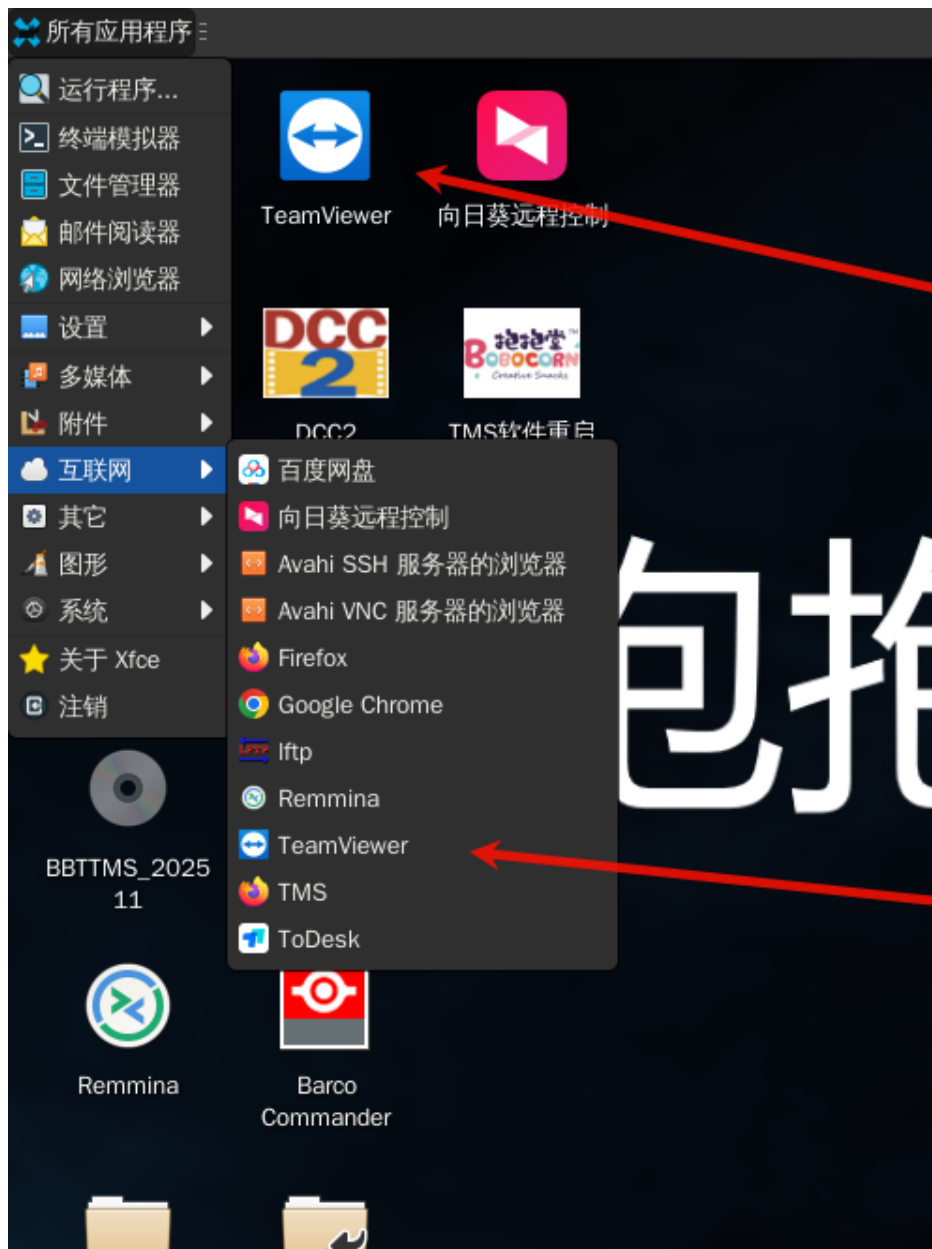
所有应用程序

运行程序...
终端模拟器
文件管理器
邮件阅读器
网络浏览器
设置
多媒体
附件
互联网
其它
图形
系统
关于 Xfce
注销

TeamViewer
向日葵远程控制
DCC
2
DCC2
抱抱堂
BOBOCORN
Creative Snacks
TMS软件重启

百度网盘
向日葵远程控制
Avahi SSH 服务器的浏览器
Avahi VNC 服务器的浏览器
Firefox
Google Chrome
lftp
Remmina
TeamViewer
TMS
ToDesk

抱抱

BBTTMS_202511
Remmina
Barco Commander